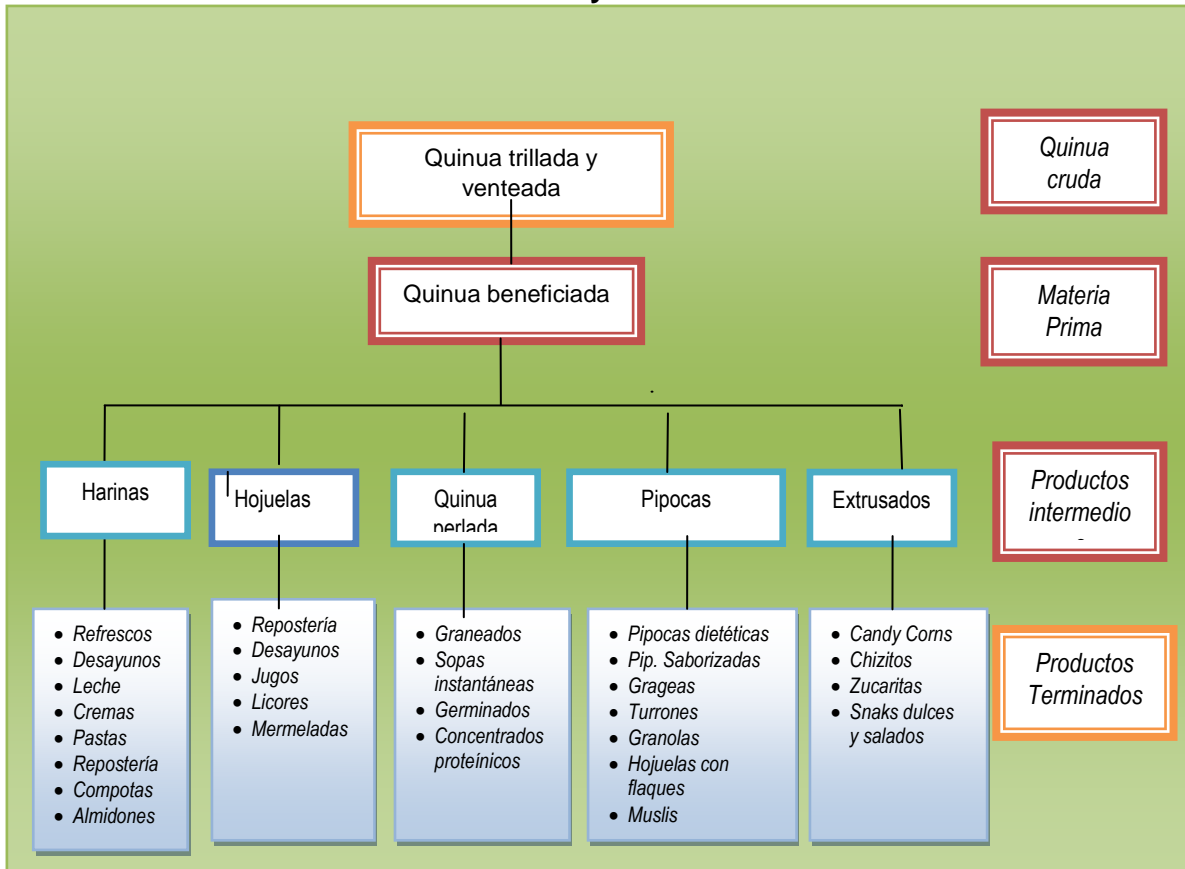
Quinua trillada y venteada

Quinua beneficiada

Quinua cruda

Materia Prima

Harinas

Hojuelas

Quinua perlada

Pipocas

Extrusados

Productos intermedio

- Refrescos
- Desayunos
- Leche
- Cremas
- Pastas
- Repostería
- Compotas
- Almidones

- Repostería
- Desayunos
- Jugos
- Licores
- Mermeladas

- Graneados
- Sopas instantáneas
- Germinados
- Concentrados proteínicos

- Pipocas dietéticas
- Pip. Saborizadas
- Grageas
- Turrones
- Granolas
- Hojuelas con flaques
- Muslis

- Candy Corns
- Chizitos
- Zucaritas
- Snaks dulces y salados

Productos Terminados